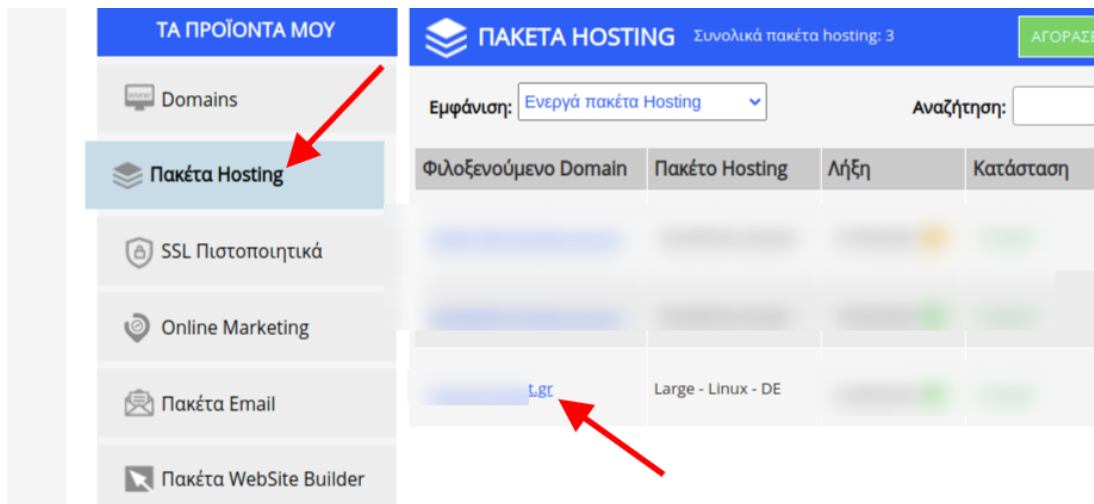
ΤΑ ΠΡΟΪΟΝΤΑ ΜΟΥ

Domains

Πακέτα Hosting

SSL Πιστοποιητικά

Online Marketing

Πακέτα Email

Πακέτα WebSite Builder

ΠΑΚΕΤΑ HOSTING Συνολικά πακέτα hosting: 3

ΑΓΟΡΑΣ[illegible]

Εμφάνιση: Ενεργά πακέτα Hosting

Αναζήτηση:

| Φιλοξενούμενο Domain | Πακέτο Hosting | Λήξη | Κατάσταση |
|---|---|---|---|
| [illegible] | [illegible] | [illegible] | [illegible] |
| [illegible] | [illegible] | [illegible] | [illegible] |
| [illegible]t.gr | Large - Linux - DE | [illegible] | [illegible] |